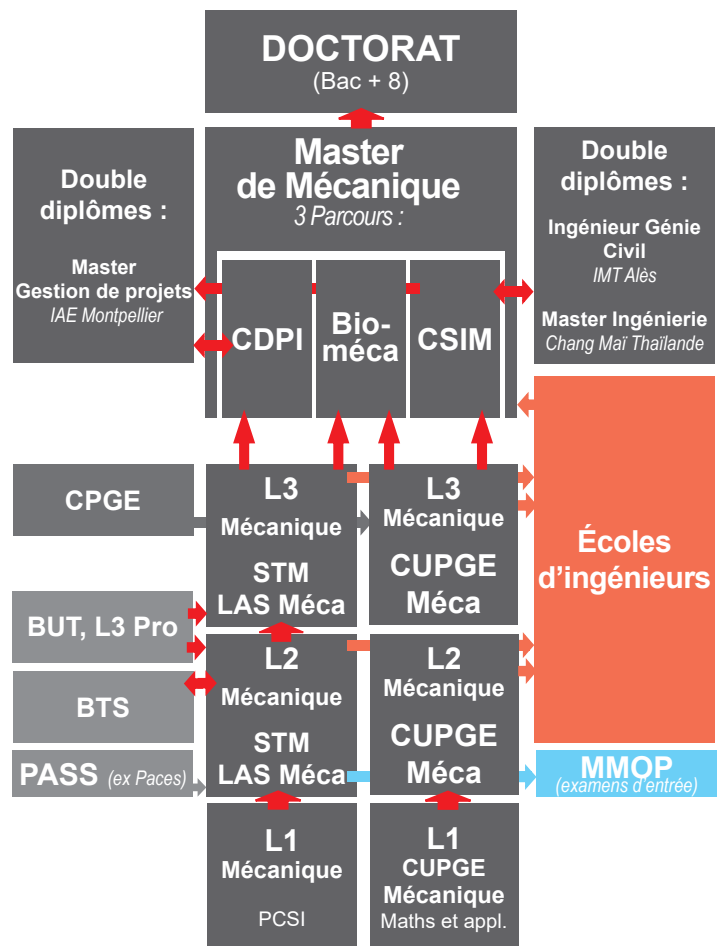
DOCTORAT
(Bac + 8)

Double diplômes :

Master
Gestion de projets
IAE Montpellier

Master
de Mécanique
3 Parcours :

CDPI

Bio-méca

CSIM

Double diplômes :

Ingénieur Génie Civil
IMT Alès

Master Ingénierie
Chang Maï Thaïlande

CPGE

L3
Mécanique
STM
LAS Méca

L3
Mécanique
CUPGE
Méca

Écoles d'ingénieurs

BUT, L3 Pro

BTS

L2
Mécanique
STM
LAS Méca

L2
Mécanique
CUPGE
Méca

PASS (ex Paces)

MMOP
(examens d'entrée)

L1
Mécanique
PCSI

L1
CUPGE
Mécanique
Maths et appl.